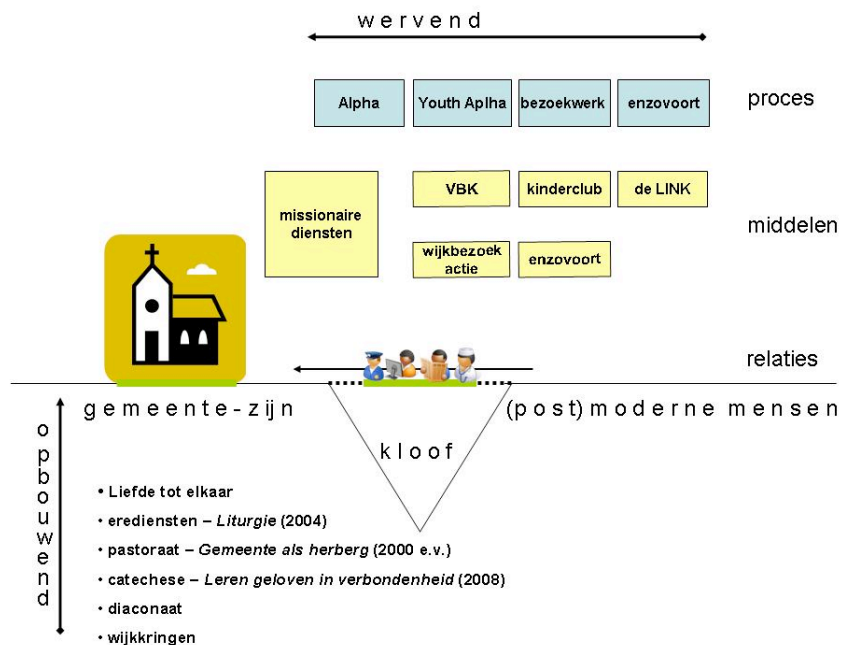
wervend

Alpha

Youth Aplha

bezoekwerk

enzovoort

proces

missionaire diensten

VBK

kinderclub

de LINK

wijkbezoek actie

enzovoort

middelen

relaties

gemeente-zijn

(post)moderne mensen

kloof

opbouwend

• Liefde tot elkaar
• erediensten – *Liturgie* (2004)
• pastoraat – *Gemeente als herberg* (2000 e.v.)
• catechese – *Leren geloven in verbondenheid* (2008)
• diaconaat
• wijkkringen